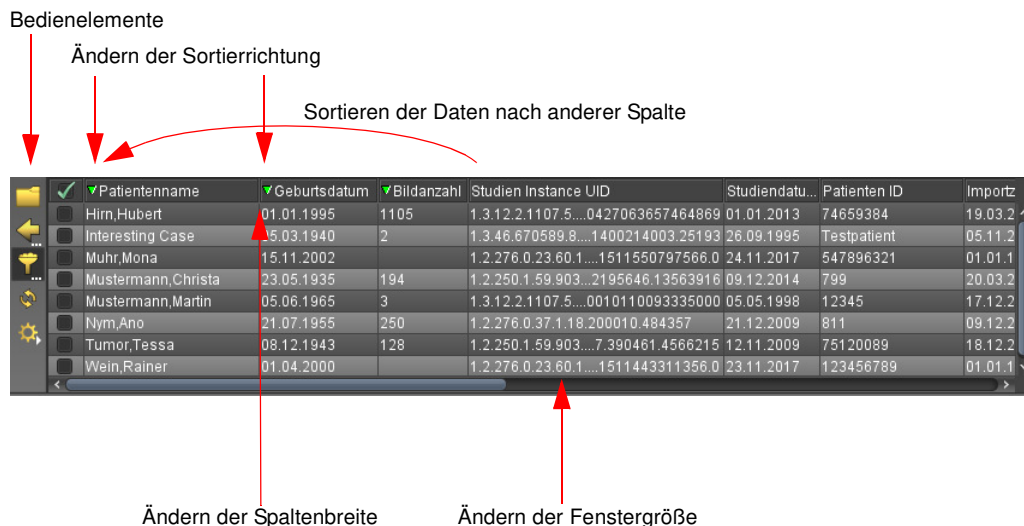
Bedienelemente

Ändern der Sortierrichtung

Sortieren der Daten nach anderer Spalte

| ✓ | Patientenname | Geburtsdatum | Bildanzahl | Studien Instance UID | Studiendatu... | Patienten ID | Importz |
|---|---|---|---|---|---|---|---|
| | Hirn,Hubert | 01.01.1995 | 1105 | 1.3.12.2.1107.5....0427063657464869 | 01.01.2013 | 74659384 | 19.03.2 |
| | Interesting Case | 05.03.1940 | 2 | 1.3.46.670589.8....1400214003.25193 | 26.09.1995 | Testpatient | 05.11.2 |
| | Muhr,Mona | 15.11.2002 | | 1.2.276.0.23.60.1....1511550797566.0 | 24.11.2017 | 547896321 | 01.01.1 |
| | Mustermann,Christa | 23.05.1935 | 194 | 1.2.250.1.59.903...2195646.13563916 | 09.12.2014 | 799 | 20.03.2 |
| | Mustermann,Martin | 05.06.1965 | 3 | 1.3.12.2.1107.5....0010110093335000 | 05.05.1998 | 12345 | 17.12.2 |
| | Nym,Ano | 21.07.1955 | 250 | 1.2.276.0.37.1.18.200010.484357 | 21.12.2009 | 811 | 09.12.2 |
| | Tumor,Tessa | 08.12.1943 | 128 | 1.2.250.1.59.903....7.390461.4566215 | 12.11.2009 | 75120089 | 18.12.2 |
| | Wein,Rainer | 01.04.2000 | | 1.2.276.0.23.60.1....1511443311356.0 | 23.11.2017 | 123456789 | 01.01.1 |

Ändern der Spaltenbreite

Ändern der Fenstergröße